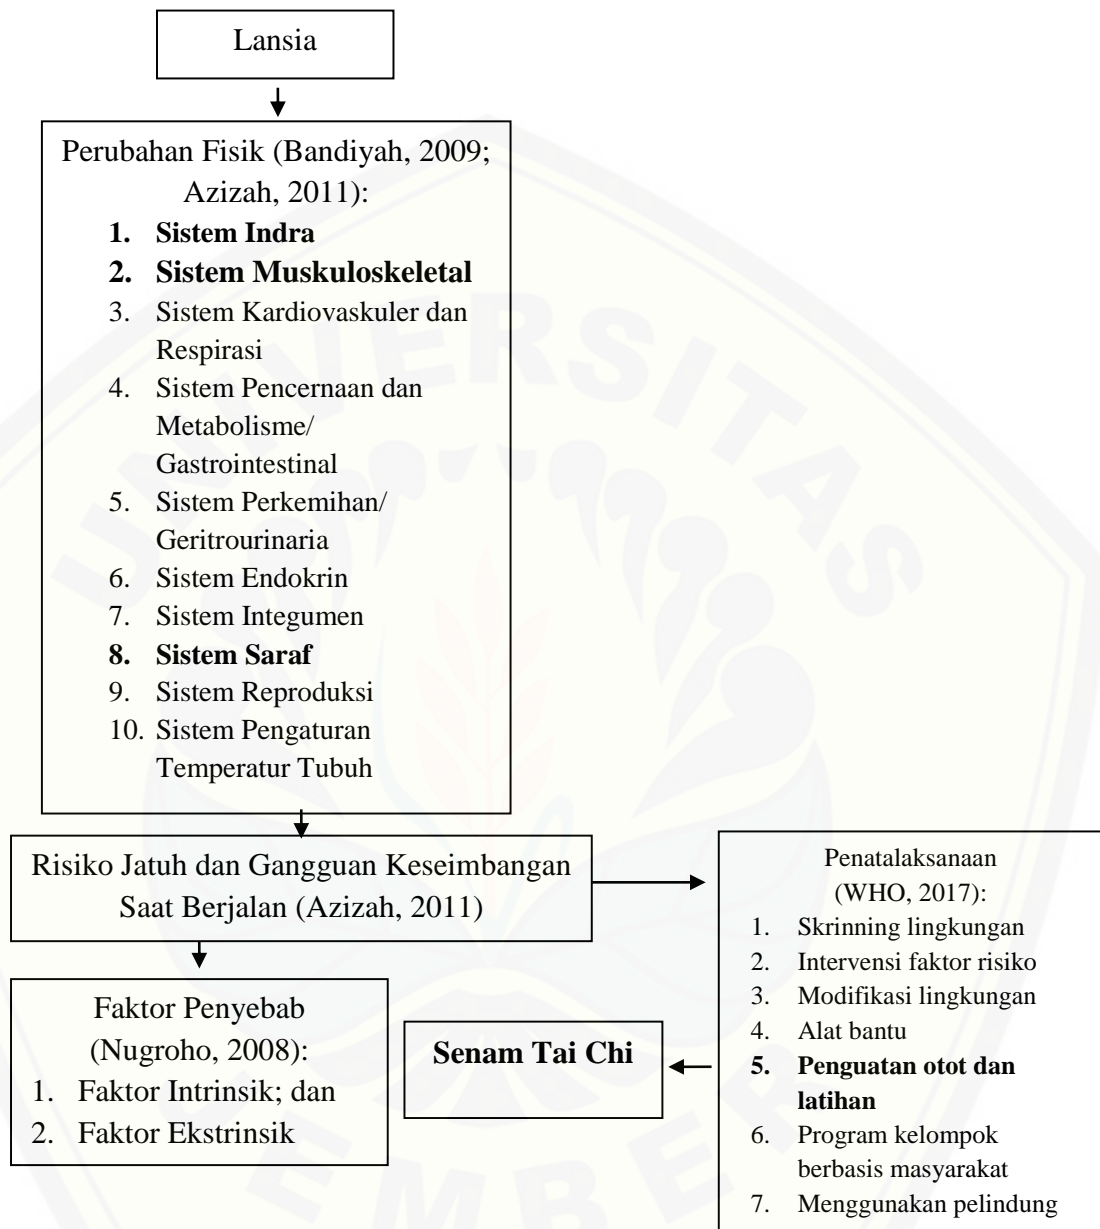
Lansia

Perubahan Fisik (Bandiyah, 2009; Azizah, 2011):
**1. Sistem Indra**
**2. Sistem Muskuloskeletal**
3. Sistem Kardiovaskuler dan Respirasi
4. Sistem Pencernaan dan Metabolisme/ Gastrointestinal
5. Sistem Perkemihan/ Geritrourinaria
6. Sistem Endokrin
7. Sistem Integumen
**8. Sistem Saraf**
9. Sistem Reproduksi
10. Sistem Pengaturan Temperatur Tubuh

Risiko Jatuh dan Gangguan Keseimbangan Saat Berjalan (Azizah, 2011)

Penatalaksanaan (WHO, 2017):
1. Skrinning lingkungan
2. Intervensi faktor risiko
3. Modifikasi lingkungan
4. Alat bantu
**5. Penguatan otot dan latihan**
6. Program kelompok berbasis masyarakat
7. Menggunakan pelindung

Faktor Penyebab (Nugroho, 2008):
1. Faktor Intrinsik; dan
2. Faktor Ekstrinsik

**Senam Tai Chi**